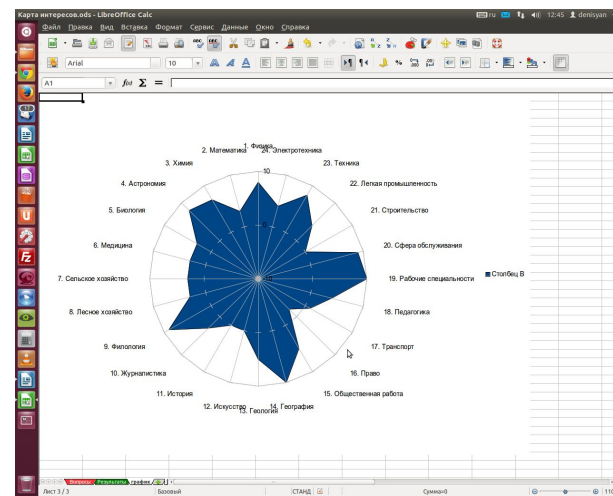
Карта интересов.ods - LibreOffice Calc

ru 12:45 denisyan

Файл Правка Вид Вставка Формат Сервис Данные Окно Справка

Arial 10

A1

1. Физика
2. Математика
24. Электротехника
3. Химия
23. Техника
4. Астрономия
22. Легкая промышленность
5. Биология
21. Строительство
6. Медицина
20. Сфера обслуживания
7. Сельское хозяйство
19. Рабочие специальности
8. Лесное хозяйство
18. Педагогика
9. Филология
17. Транспорт
10. Журналистика
16. Право
11. История
15. Общественная работа
12. Искусство
13. Геология
14. География

10

Столбец B

Вопросы Результаты график

Лист 3 / 3 Базовый СТАНД Сумма=0